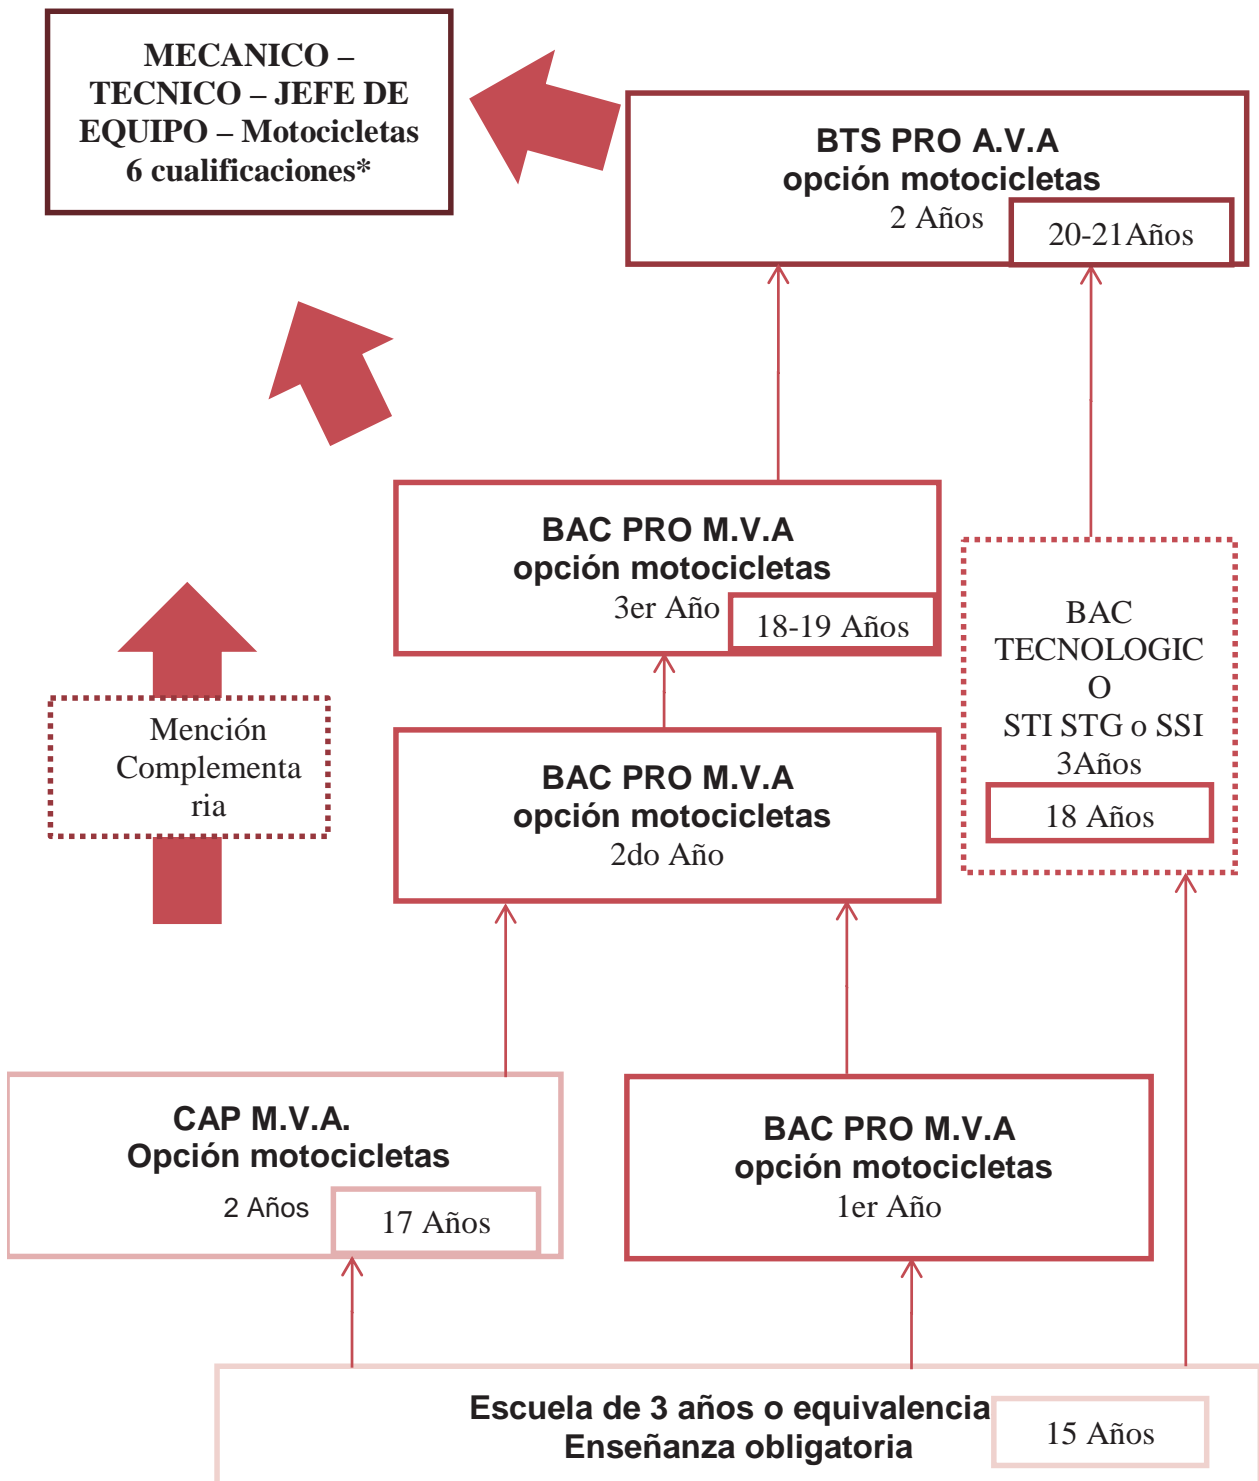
MECANICO – TECNICO – JEFE DE EQUIPO – Motocicletas
6 cualificaciones*

BTS PRO A.V.A
opción motocicletas
2 Años
20-21Años

BAC PRO M.V.A
opción motocicletas
3er Año
18-19 Años

BAC TECNOLOGICO
STI STG o SSI
3Años
18 Años

Mención Complementaria

BAC PRO M.V.A
opción motocicletas
2do Año

CAP M.V.A.
Opción motocicletas
2 Años
17 Años

BAC PRO M.V.A
opción motocicletas
1er Año

Escuela de 3 años o equivalencia
Enseñanza obligatoria
15 Años